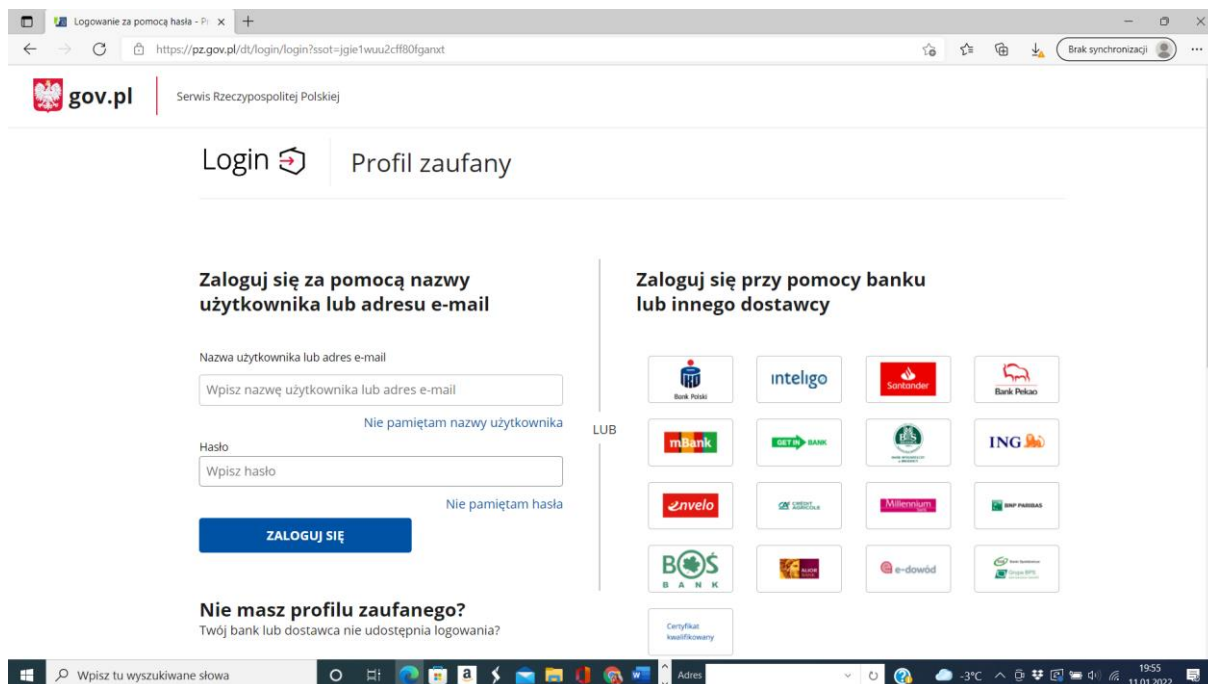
Logowanie za pomocą hasła - Pr ×
https://pz.gov.pl/dt/login/login?ssot=jgie1wuu2cff80fganxt
Brak synchronizacji

gov.pl
Serwis Rzeczypospolitej Polskiej

Login
Profil zaufany

Zaloguj się za pomocą nazwy użytkownika lub adresu e-mail

Nazwa użytkownika lub adres e-mail
Wpisz nazwę użytkownika lub adres e-mail
Nie pamiętam nazwy użytkownika
Hasło
Wpisz hasło
Nie pamiętam hasła
ZALOGUJ SIĘ

Nie masz profilu zaufanego?
Twój bank lub dostawca nie udostępnia logowania?

LUB

Zaloguj się przy pomocy banku lub innego dostawcy

Bank Polski
inteligo
Santander
Bank Pekao
mBank
GET IN BANK
ING
envelo
CREDIT AGRICOLE
Millennium
BNP PARIBAS
BOŚ BANK
e-dowód
Grupa BPS
Certyfikat kwalifikowany

Wpisz tu wyszukiwane słowa
Adres
-3°C
19:55
11.01.2022